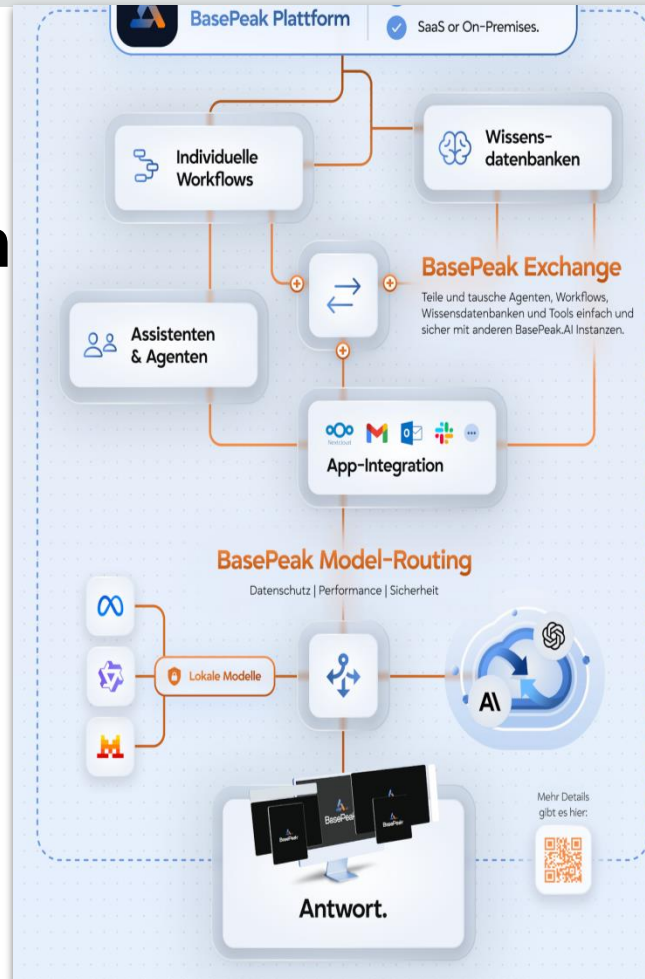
BasePeak Plattform

SaaS or On-Premises.

Individuelle Workflows

Wissens-datenbanken

BasePeak Exchange

Teile und tausche Agenten, Workflows, Wissensdatenbanken und Tools einfach und sicher mit anderen BasePeak.AI Instanzen.

Assistenten & Agenten

Nextcloud

App-Integration

BasePeak Model-Routing

Datenschutz | Performance | Sicherheit

Lokale Modelle

BasePeak

BasePeak

BasePeak

Antwort.

Mehr Details gibt es hier: